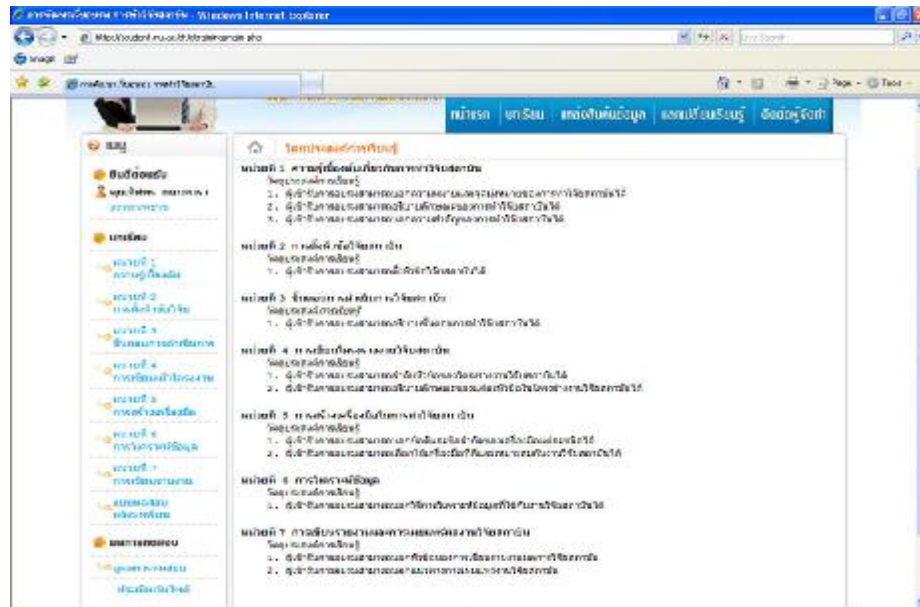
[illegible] - Windows Internet Explorer

http://student.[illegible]

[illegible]

หน้าแรก | บทเรียน | แหล่งค้นข้อมูล | แลกเปลี่ยนเรียนรู้ | ติดต่อผู้จัดทำ

เมนู

ยินดีต้อนรับ
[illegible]

บทเรียน
หน่วยที่ 1 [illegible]
หน่วยที่ 2 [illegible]
หน่วยที่ 3 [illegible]
หน่วยที่ 4 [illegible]
หน่วยที่ 5 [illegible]
หน่วยที่ 6 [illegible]
หน่วยที่ 7 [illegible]
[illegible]

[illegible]

วัตถุประสงค์การเรียนรู้

หน่วยที่ 1 ความรู้เบื้องต้นเกี่ยวกับการวิจัยสถาบัน
วัตถุประสงค์การเรียนรู้
1. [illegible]
2. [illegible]
3. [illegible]

หน่วยที่ 2 การตั้งหัวข้อวิจัยสถาบัน
วัตถุประสงค์การเรียนรู้
1. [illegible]

หน่วยที่ 3 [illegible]
วัตถุประสงค์การเรียนรู้
1. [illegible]

หน่วยที่ 4 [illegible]
วัตถุประสงค์การเรียนรู้
1. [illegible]
2. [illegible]

หน่วยที่ 5 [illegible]
วัตถุประสงค์การเรียนรู้
1. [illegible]
2. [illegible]

หน่วยที่ 6 การวิเคราะห์ข้อมูล
วัตถุประสงค์การเรียนรู้
1. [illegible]

หน่วยที่ 7 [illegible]
วัตถุประสงค์การเรียนรู้
1. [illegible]
2. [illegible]